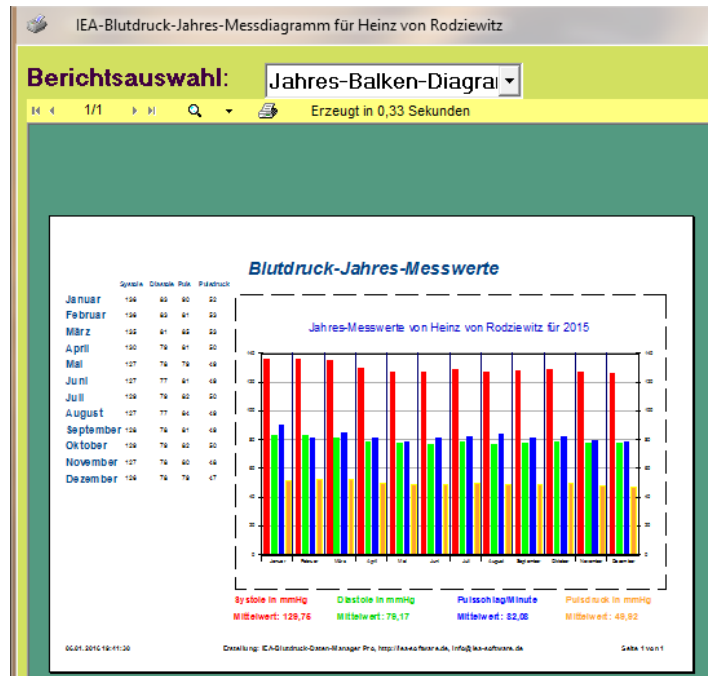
IEA-Blutdruck-Jahres-Messdiagramm für Heinz von Rodziewitz

Berichtsauswahl: Jahres-Balken-Diagra

1/1

Erzeugt in 0,33 Sekunden

Blutdruck-Jahres-Messwerte

| | Systole | Diastole | Puls | Pulsdruck |
|---|---|---|---|---|
| Januar | 136 | 83 | 90 | 52 |
| Februar | 136 | 83 | 81 | 53 |
| März | 135 | 81 | 85 | 53 |
| April | 130 | 79 | 81 | 50 |
| Mai | 127 | 78 | 79 | 49 |
| Juni | 127 | 77 | 81 | 49 |
| Juli | 129 | 79 | 82 | 50 |
| August | 127 | 77 | 84 | 49 |
| September | 128 | 78 | 81 | 49 |
| Oktober | 129 | 79 | 82 | 50 |
| November | 127 | 78 | 80 | 49 |
| Dezember | 126 | 78 | 79 | 47 |

Jahres-Messwerte von Heinz von Rodziewitz für 2015

Januar Februar März April Mai Juni Juli August September Oktober November Dezember

Systole in mmHg
Mittelwert: 129,75

Diastole in mmHg
Mittelwert: 79,17

Pulsschlag/Minute
Mittelwert: 82,08

Pulsdruck in mmHg
Mittelwert: 49,92

05.01.2016 19:41:30

Erstellung: IEA-Blutdruck-Daten-Manager Pro, http://iea-software.de, info@iea-software.de

Seite 1 von 1